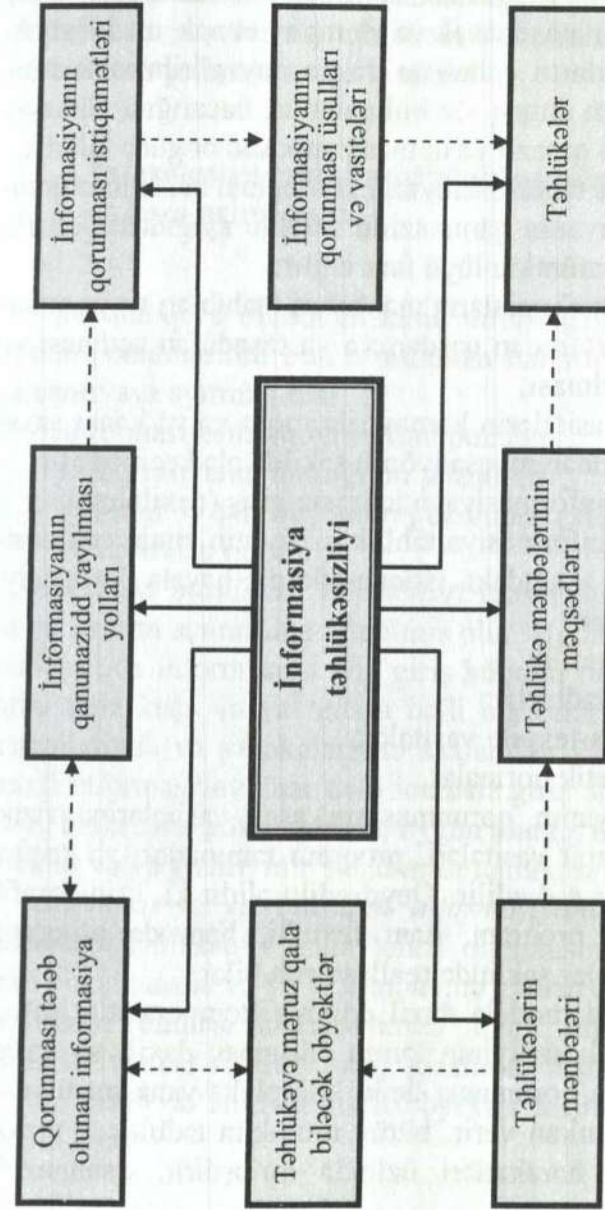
İnformasiyanın qorunması istiqamətləri

İnformasiyanın qorunması üsulları və vasitələri

Təhlükələr

İnformasiyanın qanunazidd yayılması yolları

İnformasiya təhlükəsizliyi

Təhlükə mənbələrinin məqsədləri

Qorunması tələb olunan informasiya

Təhlükəyə məruz qala biləcək obyektlər

Təhlükələrin mənbələri